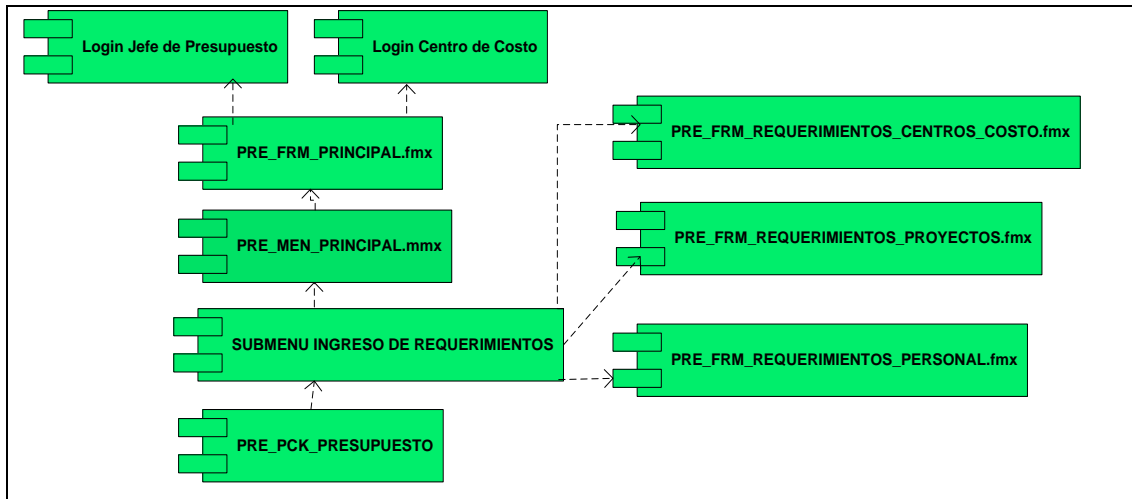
Login Jefe de Presupuesto

Login Centro de Costo

PRE_FRM_REQUERIMIENTOS_CENTROS_COSTO.fmx

PRE_FRM_PRINCIPAL.fmx

PRE_MEN_PRINCIPAL.mmx

PRE_FRM_REQUERIMIENTOS_PROYECTOS.fmx

SUBMENU INGRESO DE REQUERIMIENTOS

PRE_FRM_REQUERIMIENTOS_PERSONAL.fmx

PRE_PCK_PRESUPUESTO